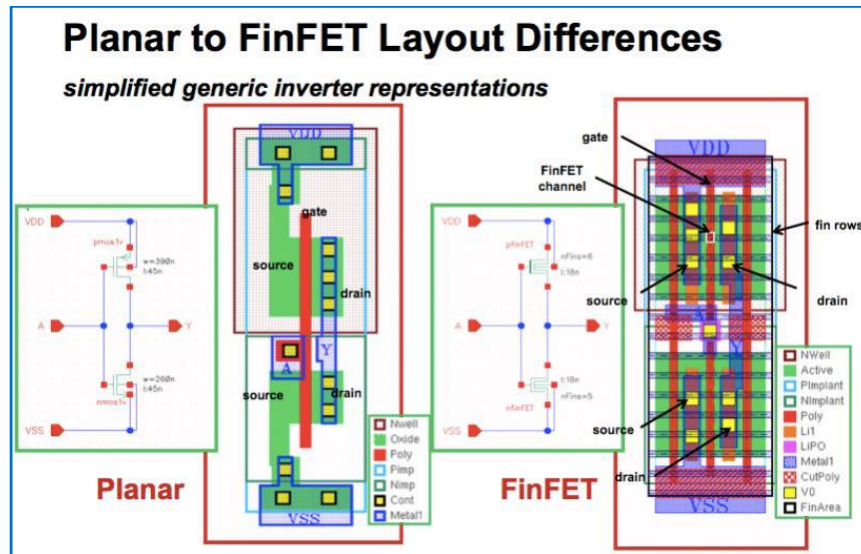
Planar to FinFET Layout Differences

simplified generic inverter representations

VDD
pmos1v
w=390n
l:45n
A
Y
w=260n
l:45n
nmos1v
VSS

VDD
gate
source
drain
A
Y
source
drain
VSS

Nwell
Oxide
Poly
Pimp
Nimp
Cont
Metal1

Planar

VDD
pfinFET
nFins=6
l:18n
A
Y
l:18n
nfinFET
nFins=5
VSS

gate
FinFET channel
VDD
fin rows
source
drain
A
Y
source
drain
VSS

NWell
Active
PImplant
NImplant
Poly
Li1
LiPO
Metal1
CutPoly
V0
FinArea

FinFET